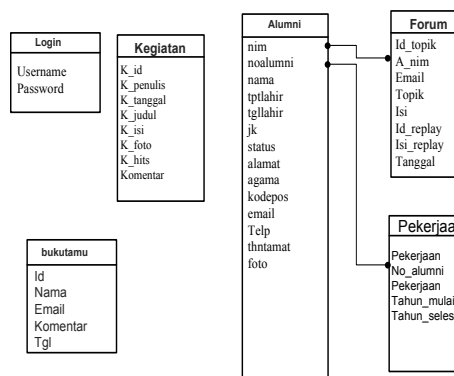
Login

Username
Password

Kegiatan

K_id
K_penulis
K_tanggal
K_judul
K_isi
K_foto
K_hits
Komentar

Alumni

nim
noalumni
nama
tptlahir
tgllahir
jk
status
alamat
agama
kodepos
email
Telp
thntamat
foto

Forum

Id_topik
A_nim
Email
Topik
Isi
Id_replay
Isi_replay
Tanggal

bukutamu

Id
Nama
Email
Komentar
Tgl

Pekerjaa

Pekerjaan
No_alumni
Pekerjaan
Tahun_mulai
Tahun_seles